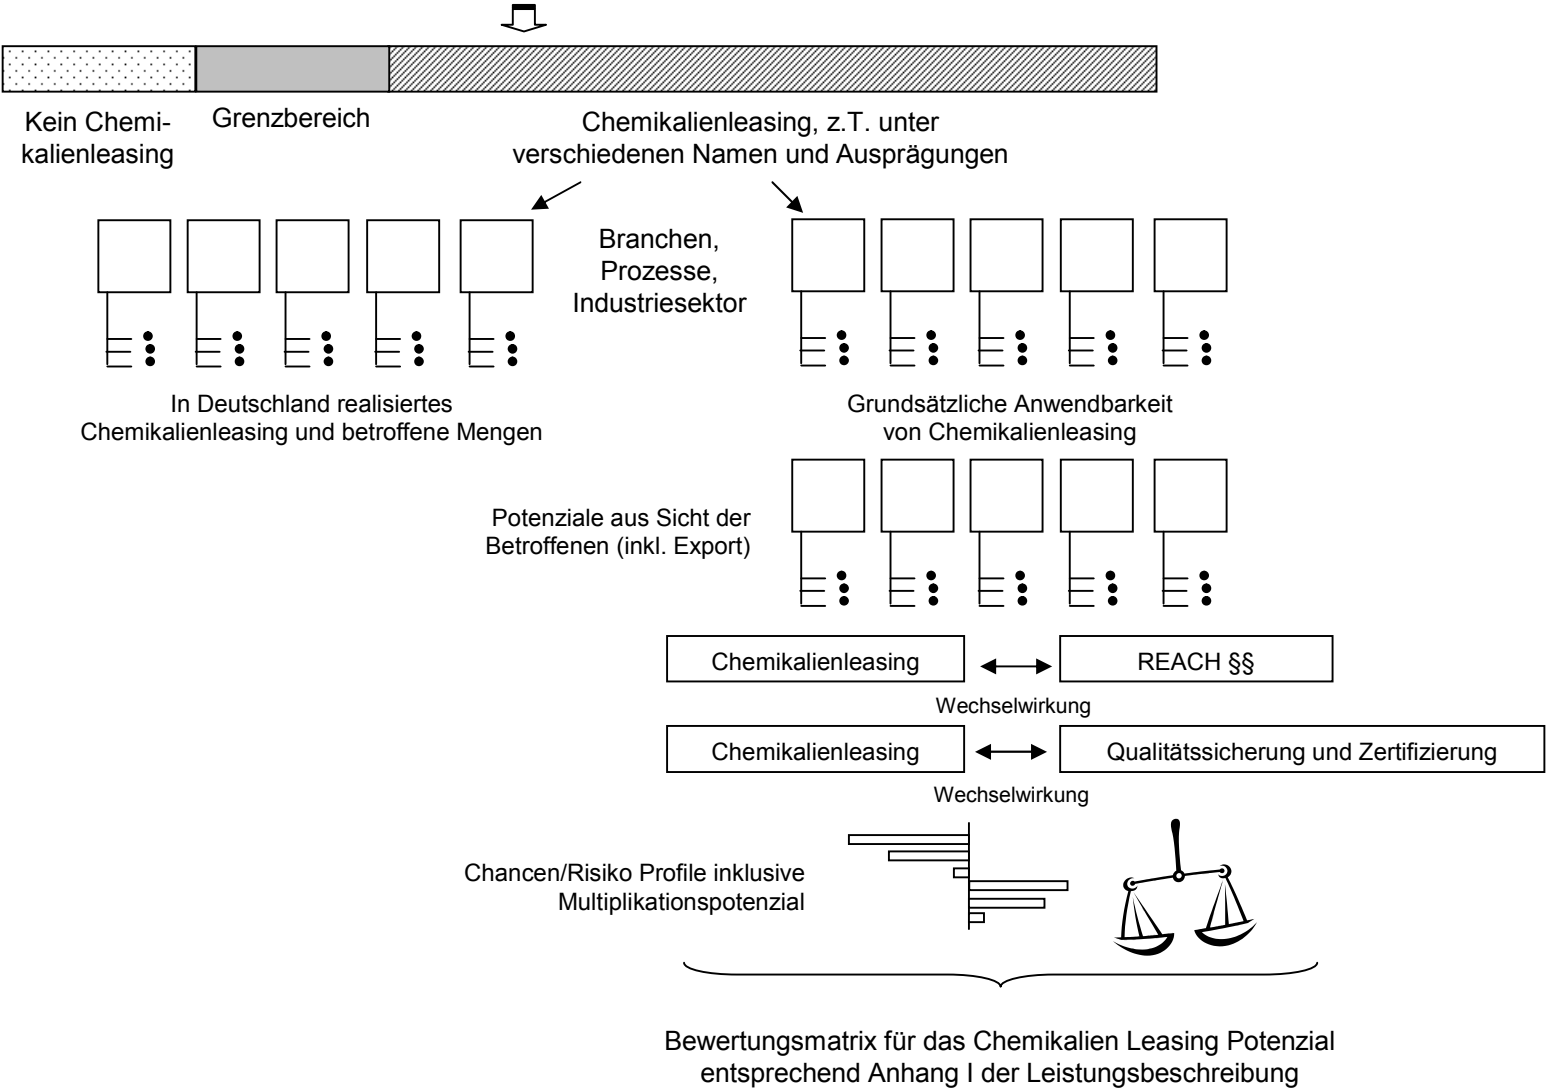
Kein Chemikalienleasing

Grenzbereich

Chemikalienleasing, z.T. unter verschiedenen Namen und Ausprägungen

Branchen, Prozesse, Industriesektor

In Deutschland realisiertes Chemikalienleasing und betroffene Mengen

Grundsätzliche Anwendbarkeit von Chemikalienleasing

Potenziale aus Sicht der Betroffenen (inkl. Export)

Chemikalienleasing

REACH §§

Wechselwirkung

Chemikalienleasing

Qualitätssicherung und Zertifizierung

Wechselwirkung

Chancen/Risiko Profile inklusive Multiplikationspotenzial

Bewertungsmatrix für das Chemikalien Leasing Potenzial entsprechend Anhang I der Leistungsbeschreibung